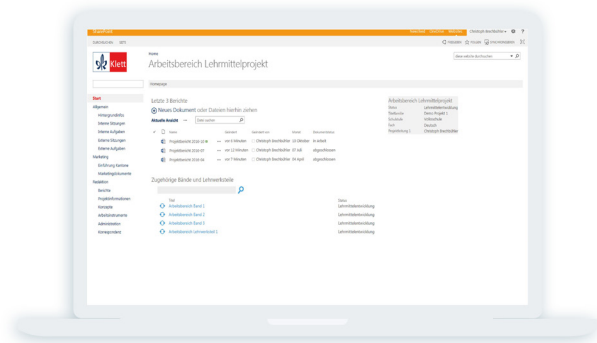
SharePoint

Christoph Beckbacher

Klett

Home

Arbeitsbereich Lehrmittelprojekt

Diese website durchsuchen

Homepage

Start
Allgemein
Interne Sitzungen
Externe Aufgaben
Marketing
Redaktion
Berichte
Projektinformationen
Konzepte
Arbeitsdokumente
Administration

Letzte 3 Berichte

Neues Dokument oder Dateien hierhin ziehen

Aktuelle Ansicht

Projektbericht

Projektbericht

Projektbericht

Christoph Beckbacher

Christoph Beckbacher

Christoph Beckbacher

Zugehörige Bände und Lehrwerkteile

Titel

Arbeitsbereich Band 1

Arbeitsbereich Band 2

Arbeitsbereich Band 3

Arbeitsbereich Lehrwerkteil 1

Status

Lehrmittelerstellung

Lehrmittelerstellung

Lehrmittelerstellung

Lehrmittelerstellung

Arbeitsbereich Lehrmittelprojekt

Lehrmittelerstellung

Christoph Beckbacher